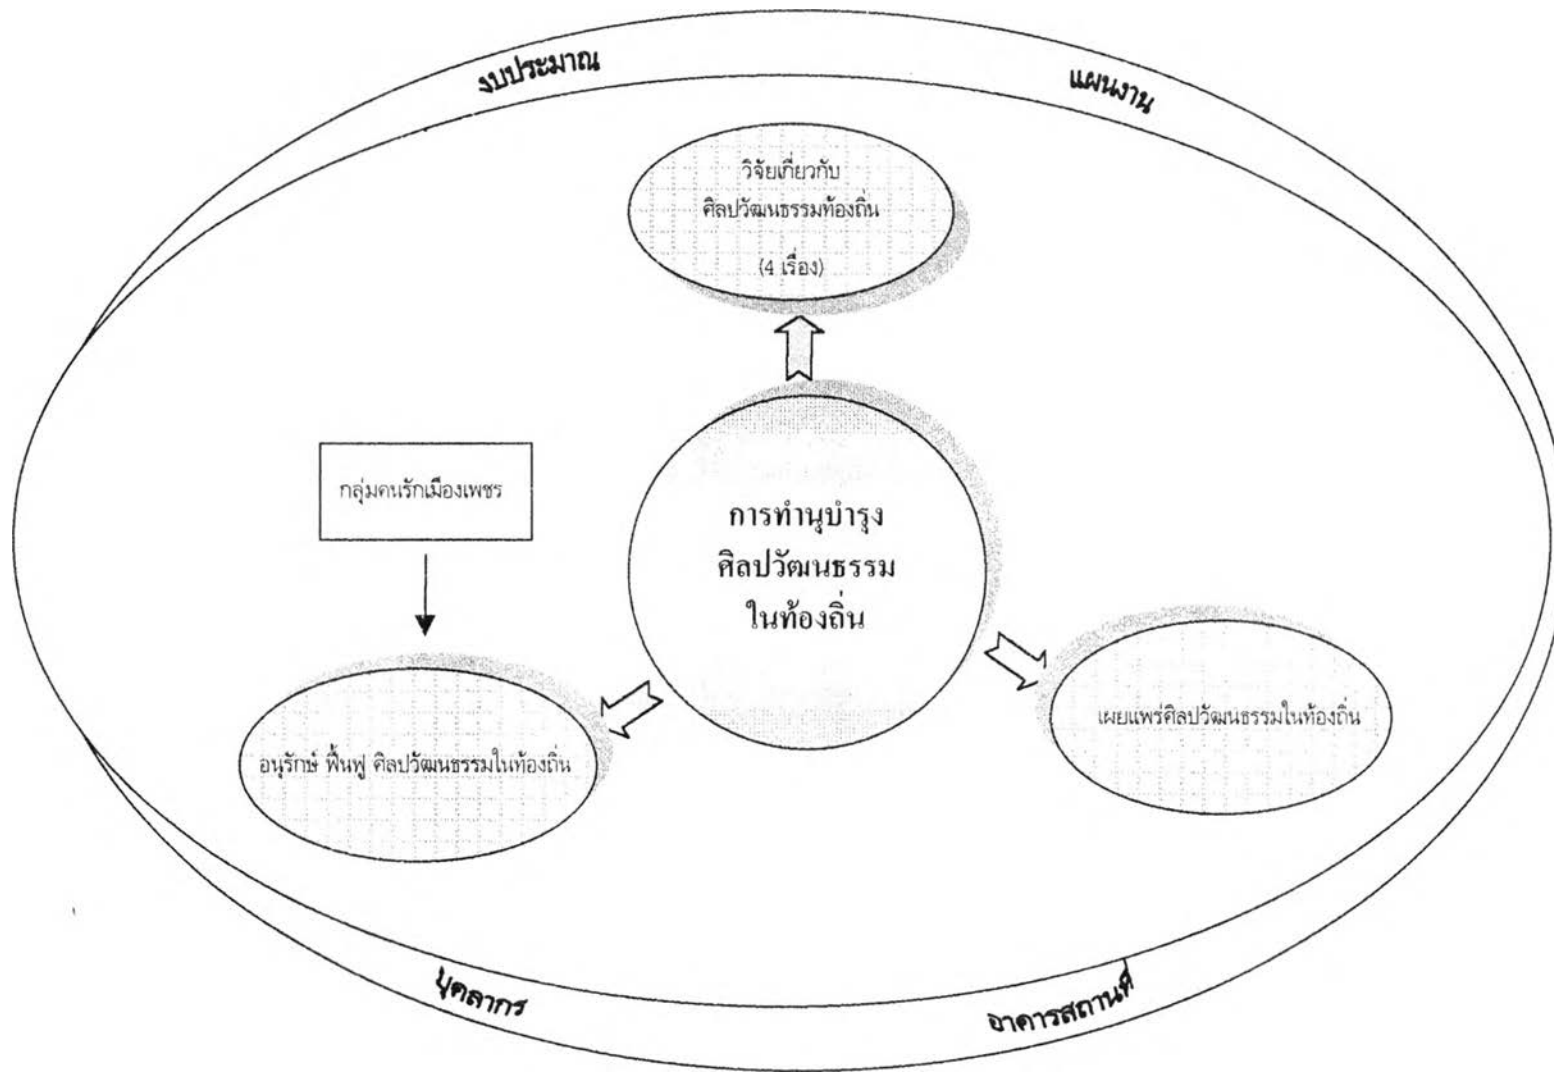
งบประมาณ

แผนงาน

วิจัยเกี่ยวกับ ศิลปวัฒนธรรมท้องถิ่น

(4 เรื่อง)

กลุ่มคนรักเมืองเพชร

การทำนุบำรุง ศิลปวัฒนธรรม ในท้องถิ่น

เผยแพร่ศิลปวัฒนธรรมในท้องถิ่น

อนุรักษ์ ฟื้นฟู ศิลปวัฒนธรรมในท้องถิ่น

บุคลากร

อาคารสถานที่